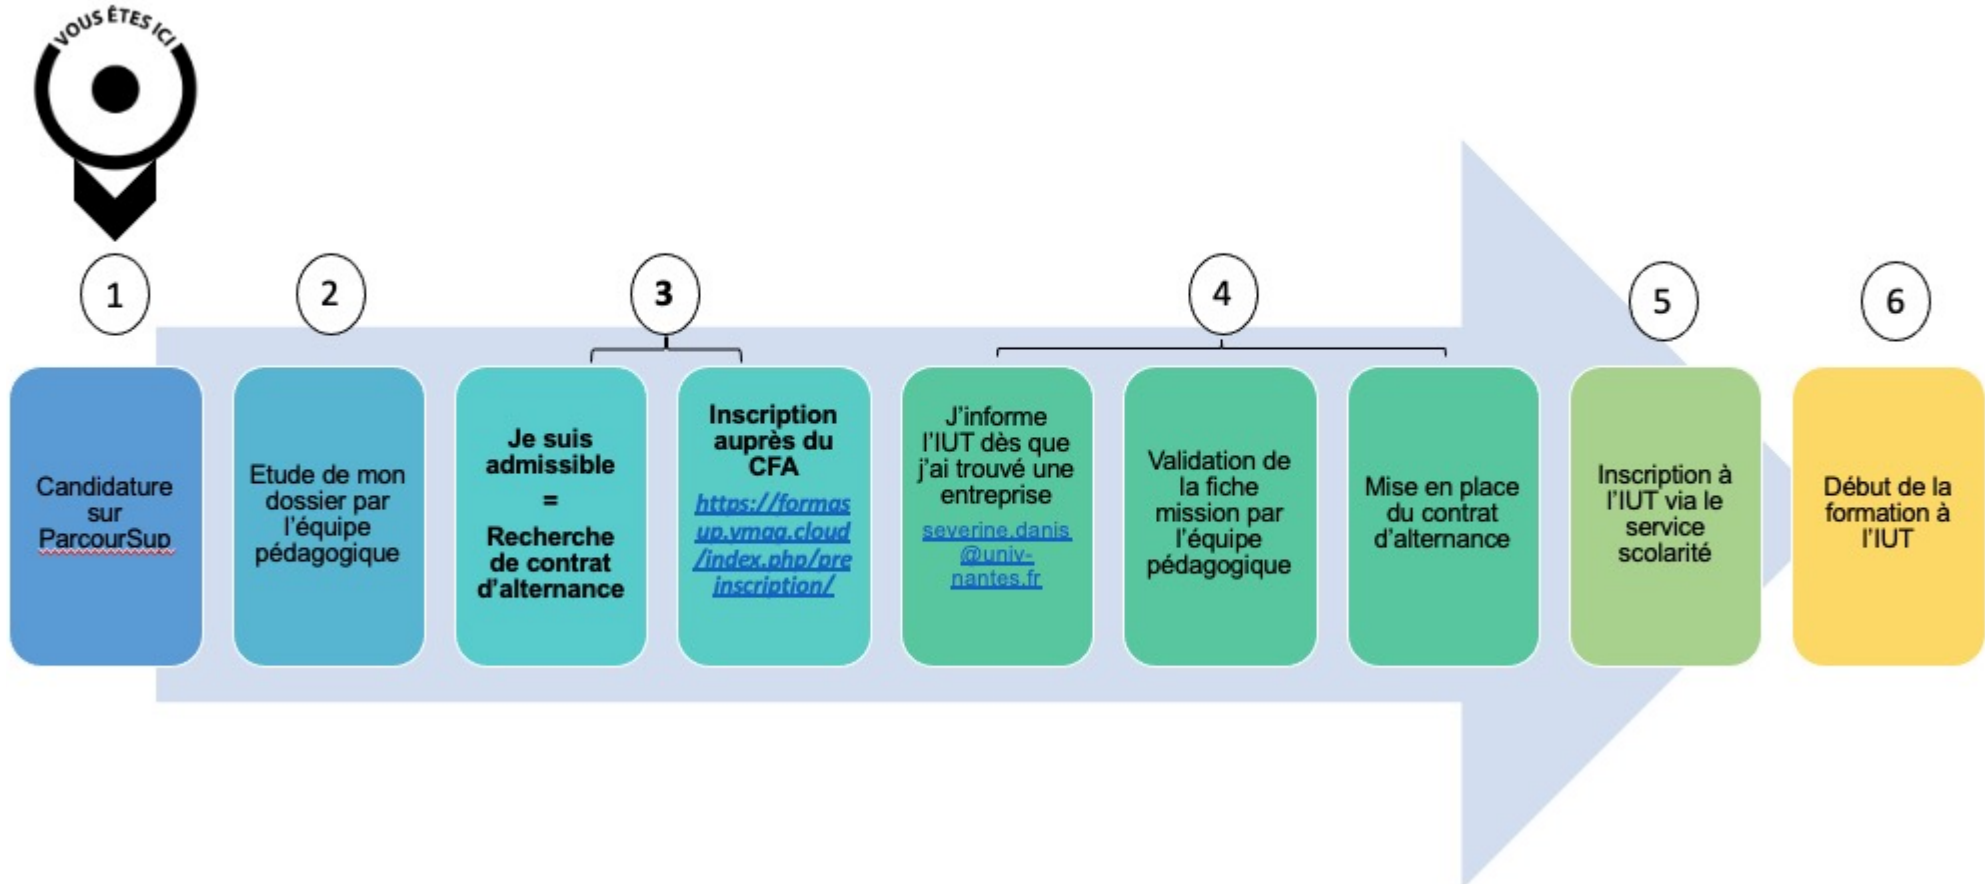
VOUS ÊTES ICI

1

Candidature sur ParcourSup

2

Etude de mon dossier par l'équipe pédagogique

3

Je suis admissible = Recherche de contrat d'alternance

Inscription auprès du CFA https://formasup.vmag.cloud/index.php/preinscription/

4

J'informe l'IUT dès que j'ai trouvé une entreprise severine.danis@univ-nantes.fr

Validation de la fiche mission par l'équipe pédagogique

Mise en place du contrat d'alternance

5

Inscription à l'IUT via le service scolarité

6

Début de la formation à l'IUT